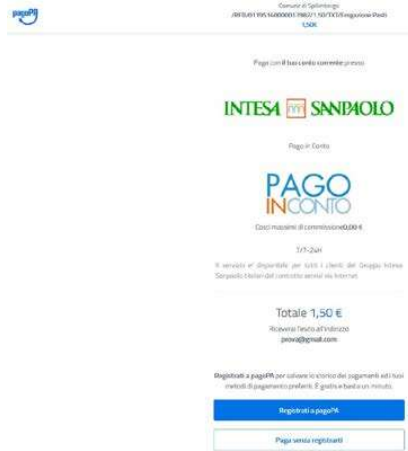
pagoPA

Comune di Spilimbergo
/RFB/01195160000017882/1.50/TXT/Fregazione Posti
1,50€

Paga con il tuo conto corrente presso

INTESA SANPAOLO

Pago in Conto

PAGO IN CONTO

Costo massimo di commissione 0,00 €

1/7-2sin

Il servizio è disponibile per tutti i clienti del Gruppo Intesa Sanpaolo titolari del contratto servizi via Internet.

Totale 1,50 €

Ricevera l'esito all'indirizzo
prova@gmail.com

Registrati a pagoPA per salvare lo storico dei pagamenti ed i tuoi metodi di pagamento preferiti. È gratis e basta un minuto.

Registrati a pagoPA

Paga senza registrarti